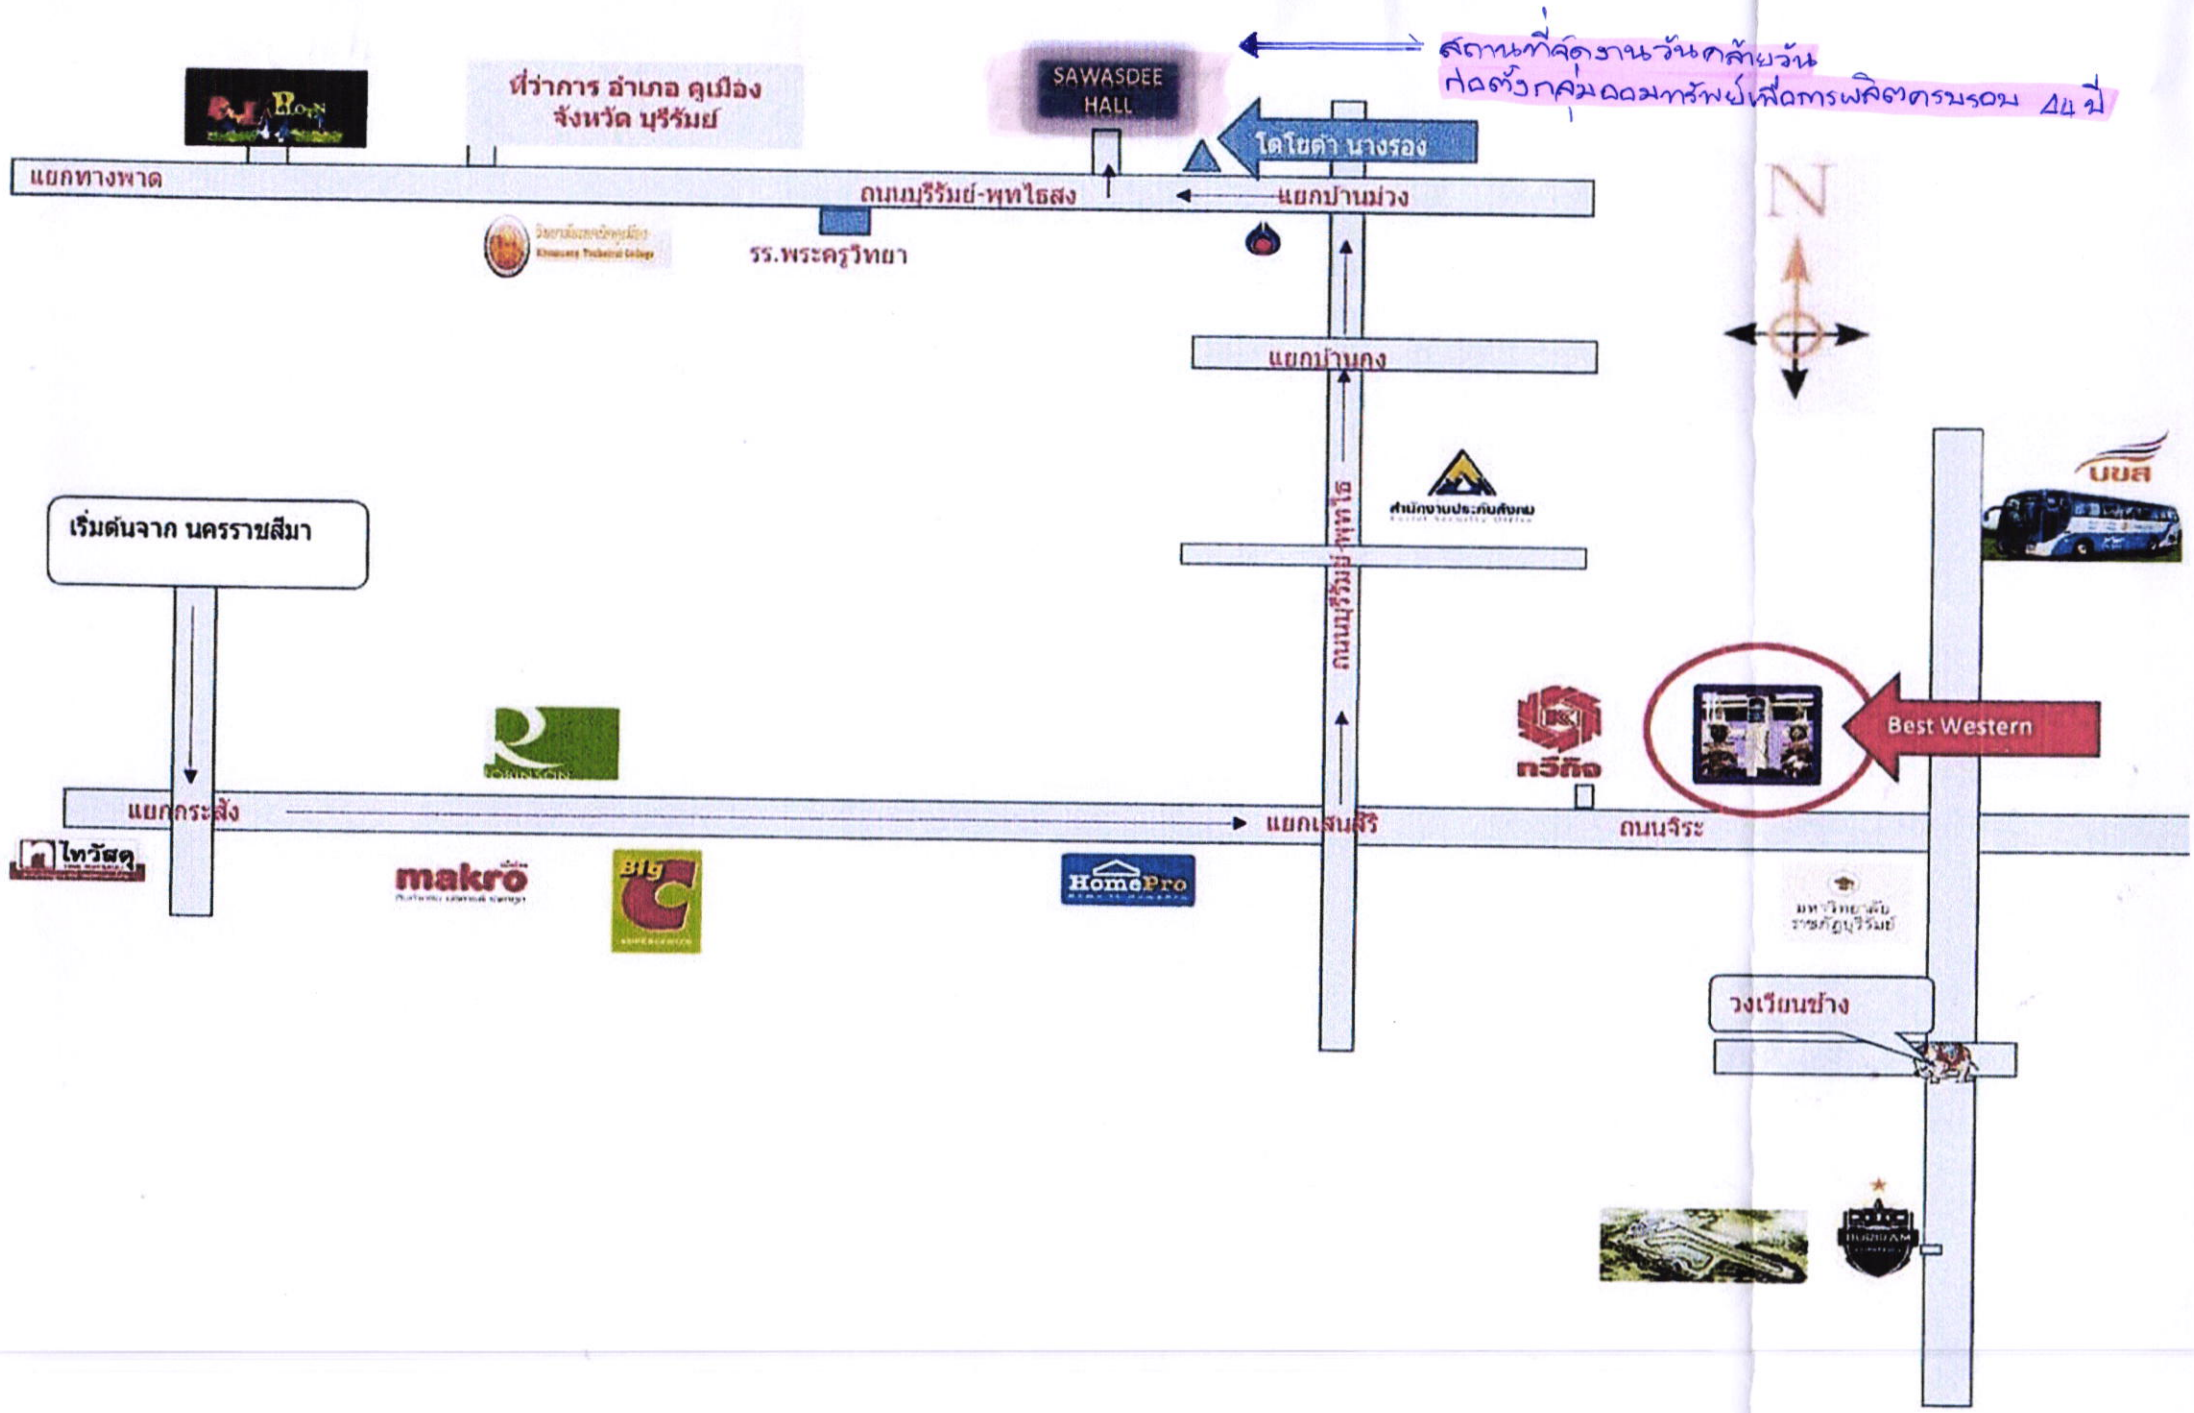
สถานที่จัดงานวันคล้ายวันก่อตั้งกลุ่มออมทรัพย์เพื่อการผลิตครบรอบ 44 ปี

ที่ว่าการ อำเภอ คูเมือง จังหวัด บุรีรัมย์

SAWASDEE HALL

โตโยต้า นางรอง

แยกทางพาด

ถนนบุรีรัมย์-พุทไธสง

แยกบ้านม่วง

รร.พระครูวิทยา

N

แยกบ้านกง

บขส

สำนักงานประกันสังคม

เริ่มต้นจาก นครราชสีมา

ถนนบุรีรัมย์-พุทไธ

กวีกิจ

Best Western

ROBINSON

แยกกระสัง

แยกเสนสิริ

ถนนจิระ

ไทวัสดุ

makro

Big C

HomePro

มหาวิทยาลัยราชภัฏบุรีรัมย์

วงเวียนช้าง

BURIRAM